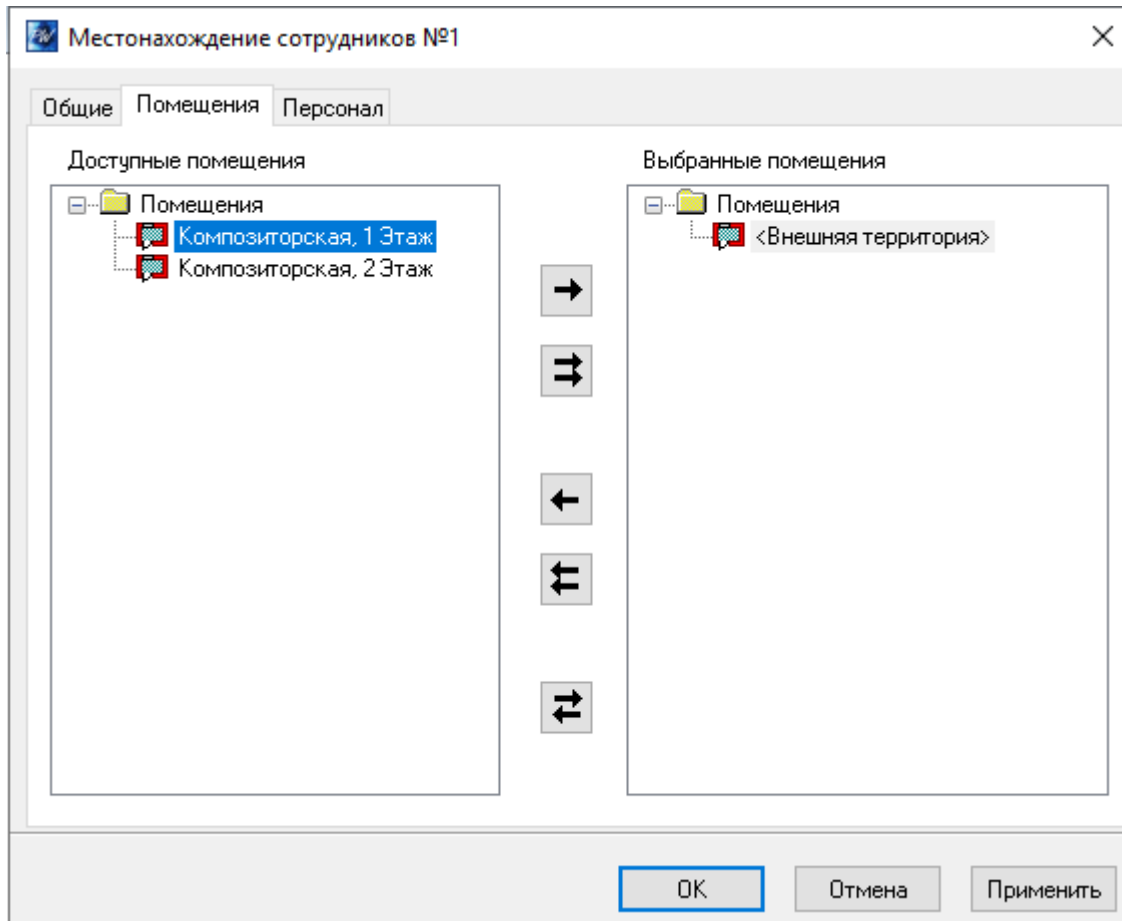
Местонахождение сотрудников №1

Общие
Помещения
Персонал

Доступные помещения

Помещения
Композиторская, 1 Этаж
Композиторская, 2 Этаж

Выбранные помещения

Помещения
<Внешняя территория>

OK
Отмена
Применить